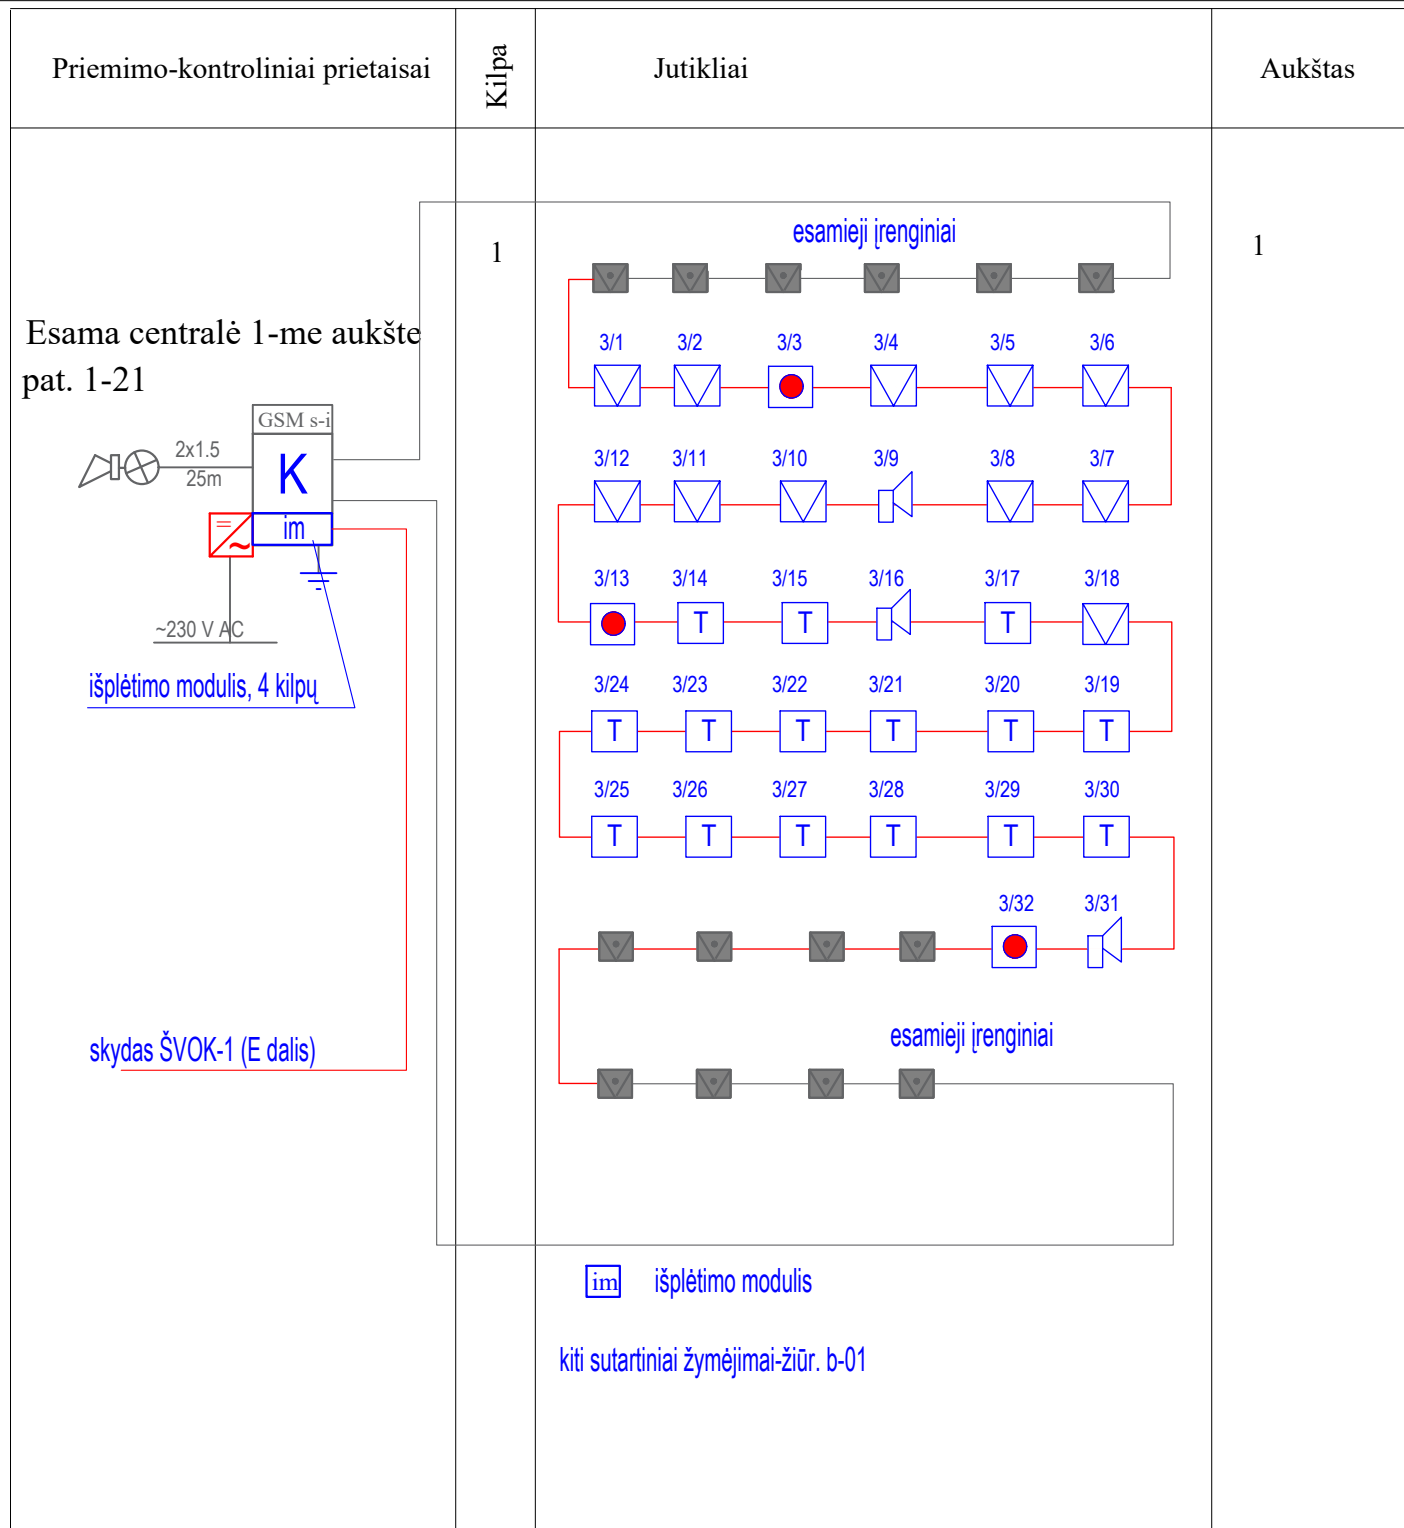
| Priemimo-kontroliniai prietaisai | Kilpa | Jutikliai | Aukštas |
|---|---|---|---|
| | 1 | | 1 |

esamieji įrenginiai

Esama centralė 1-me aukšte
pat. 1-21

GSM s-i

K

im

2x1.5
25m

~230 V AC

išplėtimo modulis, 4 kilpų

skydas ŠVOK-1 (E dalis)

3/1 3/2 3/3 3/4 3/5 3/6

3/12 3/11 3/10 3/9 3/8 3/7

3/13 3/14 T 3/15 T 3/16 3/17 T 3/18

3/24 T 3/23 T 3/22 T 3/21 T 3/20 T 3/19 T

3/25 T 3/26 T 3/27 T 3/28 T 3/29 T 3/30 T

3/32 3/31

esamieji įrenginiai

im išplėtimo modulis

kiti sutartiniai žymėjimai-žiūr. b-01